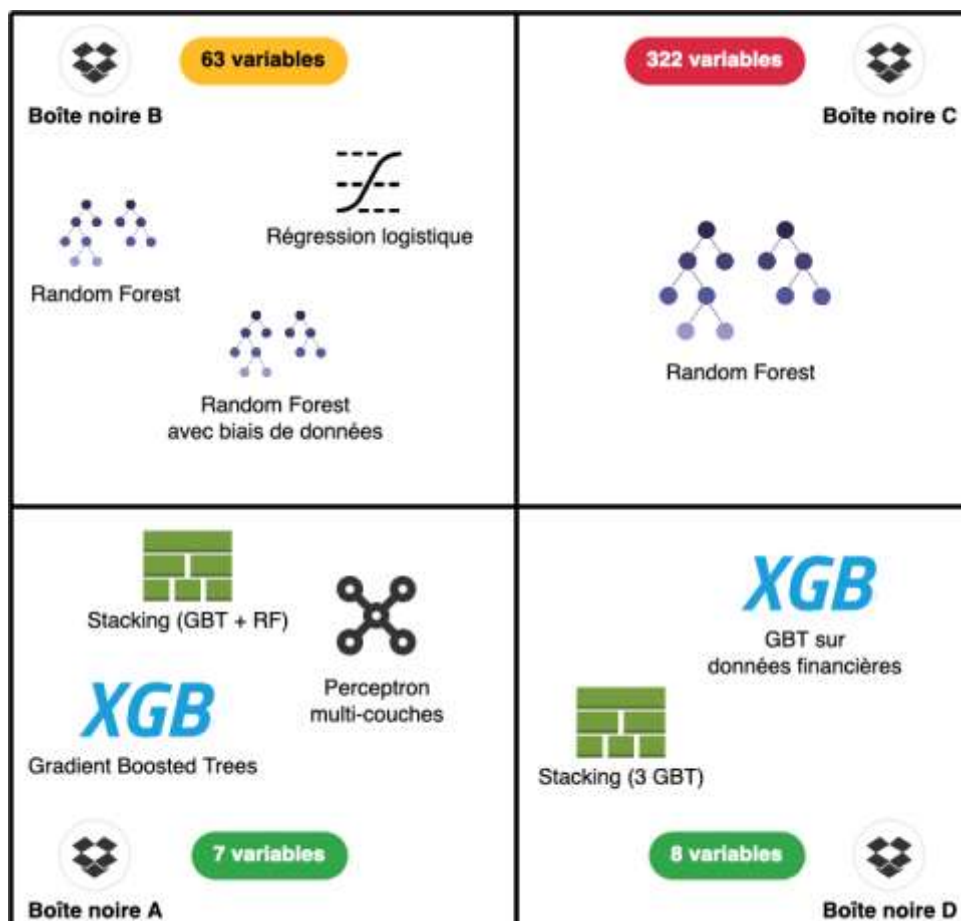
63 variables

Boîte noire B

Random Forest

Régression logistique

Random Forest
avec biais de données

322 variables

Boîte noire C

Random Forest

Stacking (GBT + RF)

XGB

Gradient Boosted Trees

Perceptron
multi-couches

7 variables

Boîte noire A

XGB

GBT sur
données financières

Stacking (3 GBT)

8 variables

Boîte noire D